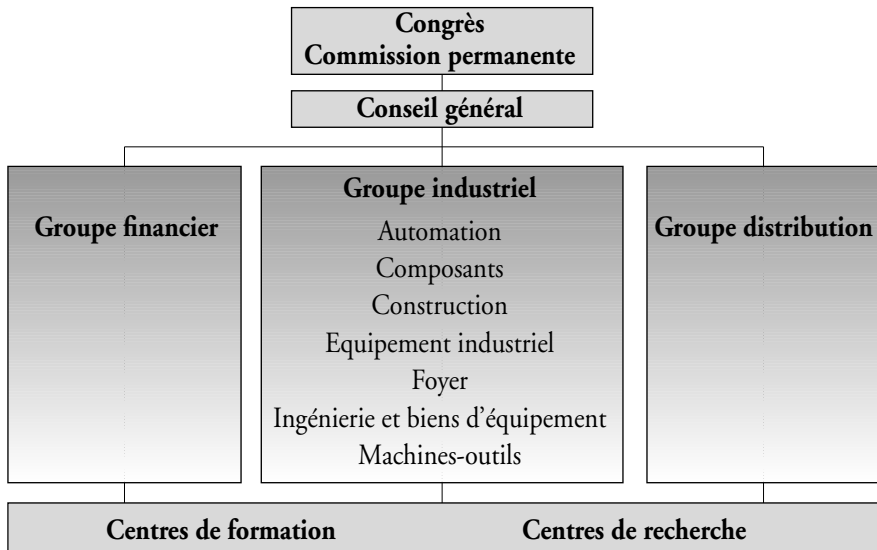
Congrès
Commission permanente

Conseil général

Groupe financier

Groupe industriel
Automation
Composants
Construction
Equipement industriel
Foyer
Ingénierie et biens d'équipement
Machines-outils

Groupe distribution

Centres de formation

Centres de recherche